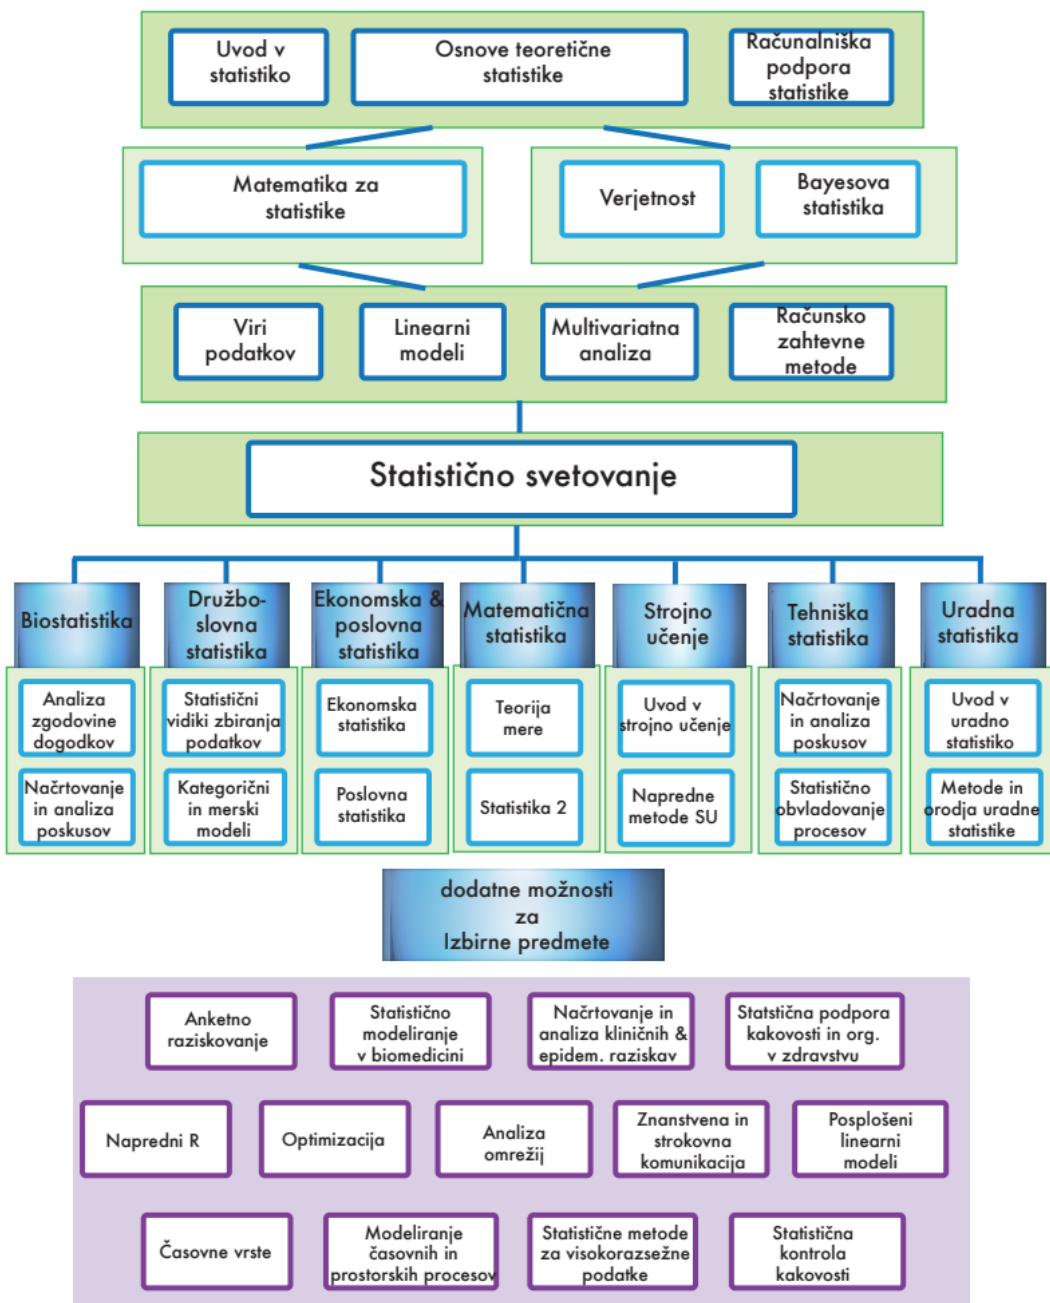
Uvod v statistiko

Osnove teoretične statistike

Računalniška podpora statistike

Matematika za statistike

Verjetnost

Bayesova statistika

Viri podatkov

Linearni modeli

Multivariatna analiza

Računsko zahtevne metode

Statistično svetovanje

Biostatistika

Analiza zgodovine dogodkov

Načrtovanje in analiza poskusov

Družbo-slovna statistika

Statistični vidiki zbiranja podatkov

Kategorični in merski modeli

Ekonomska & poslovna statistika

Ekonomska statistika

Poslovna statistika

Matematična statistika

Teorija mere

Statistika 2

Strojno učenje

Uvod v strojno učenje

Napredne metode SU

Tehniška statistika

Načrtovanje in analiza poskusov

Statistično obvladovanje procesov

Uradna statistika

Uvod v uradno statistiko

Metode in orodja uradne statistike

dodatne možnosti za Izbirne predmete

Anketno raziskovanje

Statistično modeliranje v biomedicini

Načrtovanje in analiza kliničnih & epidem. raziskav

Statstična podpora kakovosti in org. v zdravstvu

Napredni R

Optimizacija

Analiza omrežij

Znanstvena in strokovna komunikacija

Posplošeni linearni modeli

Časovne vrste

Modeliranje časovnih in prostorskih procesov

Statistične metode za visokorazsežne podatke

Statistična kontrola kakovosti